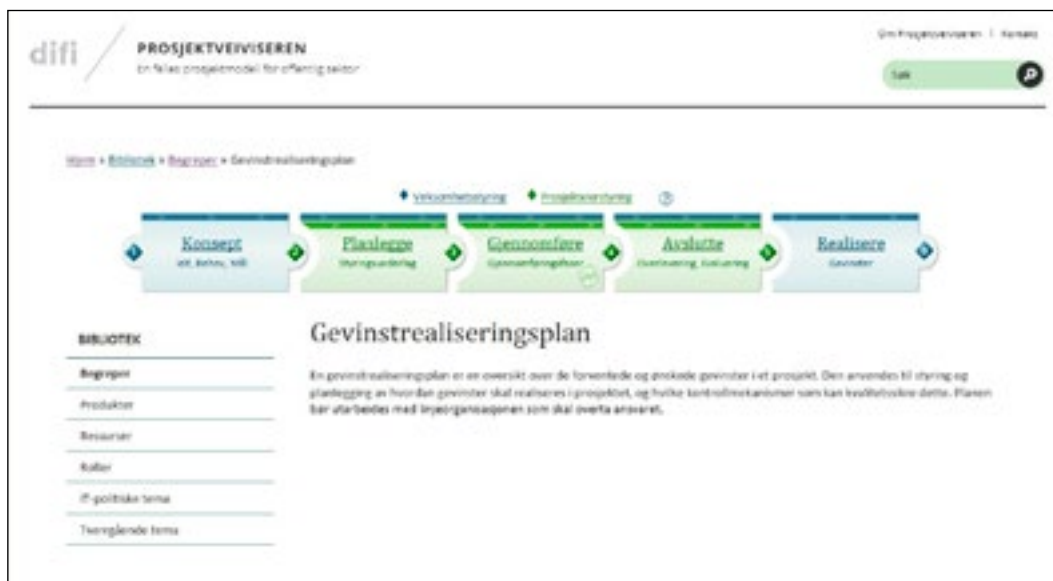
difi

PROSJEKTVEIVISEREN

En felles prosjektmodell for offentlig sektor

Om Prosjektveiviseren | Kontakt

Søk

Hjem » Bibliotek » Begreper » Gevinstrealiseringsplan

Virksomhetsstyring   Prosjektstyring

Konsept
Idé, Behov, Mål

Planlegge
Styringsunderlag

Gjennomføre
Gjennomføringsfase

Avslutte
Overlevering, Evaluering

Realisere
Gevinster

BIBLIOTEK

Begreper

Produkter

Ressurser

Roller

IT-politiske tema

Tverrgående tema

Gevinstrealiseringsplan

En gevinstrealiseringsplan er en oversikt over de forventede og ønskede gevinster i et prosjekt. Den anvendes til styring og planlegging av hvordan gevinster skal realiseres i prosjektet, og hvilke kontrollmekanismer som kan kvalitetssikre dette. Planen bør utarbeides med linjeorganisasjonen som skal overta ansvaret.